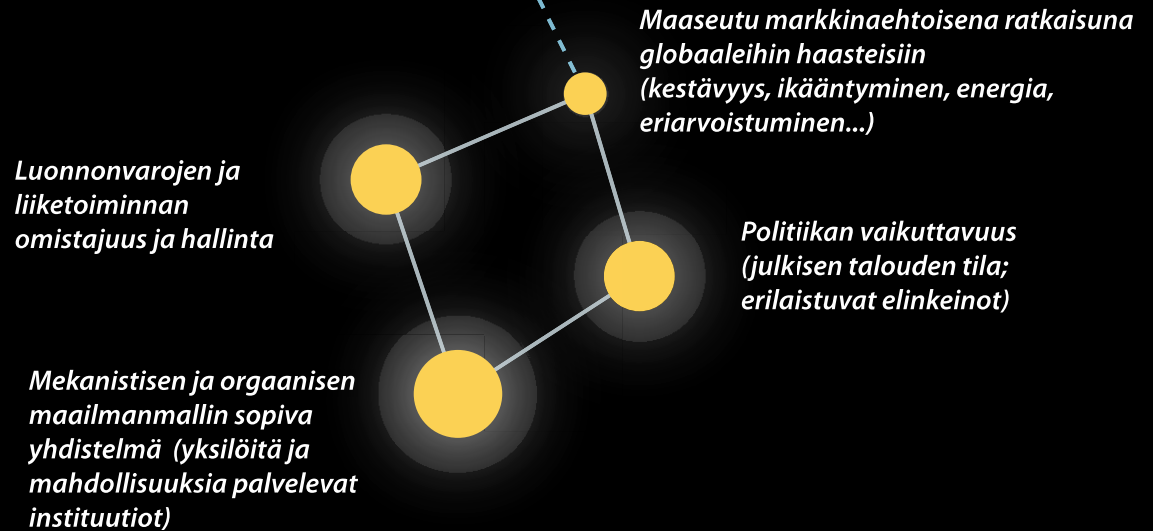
Maaseutu markkinaehtoisena ratkaisuna globaaleihin haasteisiin (kestävyys, ikääntyminen, energia, eriarvoistuminen...)

Luonnonvarojen ja liiketoiminnan omistajuus ja hallinta

Politiikan vaikuttavuus (julkisen talouden tila; erilaistuvat elinkeinot)

Mekanistisen ja orgaanisen maailmanmallin sopiva yhdistelmä (yksilöitä ja mahdollisuuksia palvelevat instituutiot)